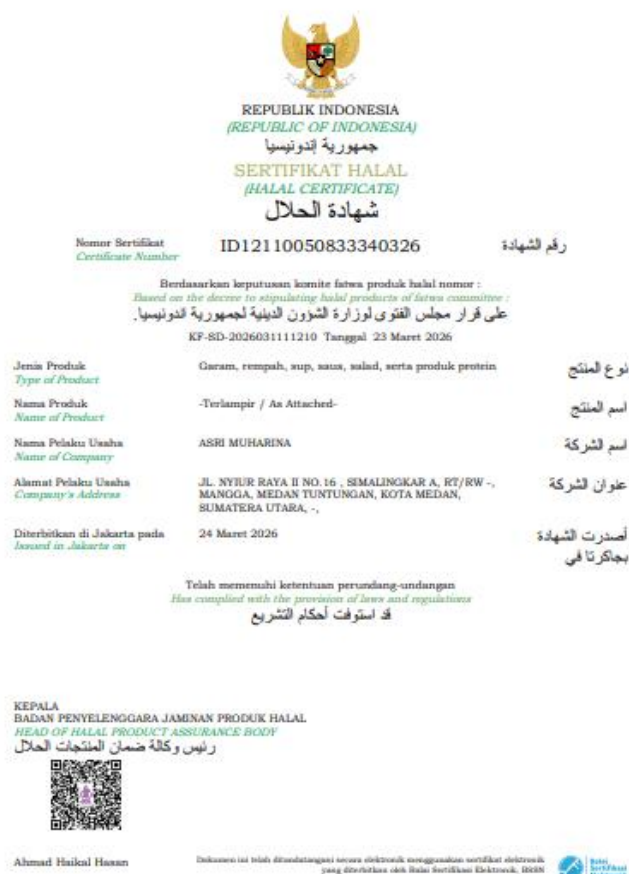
REPUBLIK INDONESIA
(REPUBLIC OF INDONESIA)
جمهورية إندونيسيا
SERTIFIKAT HALAL
(HALAL CERTIFICATE)
شهادة الحلال

Nomor Sertifikat
Certificate Number
ID12110050833340326
رقم الشهادة

Berdasarkan keputusan komite fatwa produk halal nomor :
Based on the decree to stipulating halal products of fatwa committee :
على قرار مجلس الفتوى لوزارة الشؤون الدينية لجمهورية اندونيسيا.
KF-SD-2026031111210 Tanggal 23 Maret 2026

| | | |
|---|---|---|
| Jenis Produk<br>Type of Product | Garam, rempah, sup, saus, salad, serta produk protein | نوع المنتج |
| Nama Produk<br>Name of Product | -Terlampir / As Attached- | اسم المنتج |
| Nama Pelaku Usaha<br>Name of Company | ASRI MUHARINA | اسم الشركة |
| Alamat Pelaku Usaha<br>Company's Address | JL. NYIUR RAYA II NO.16 , SIMALINGKAR A, RT/RW -, MANGGA, MEDAN TUNTUNGAN, KOTA MEDAN, SUMATERA UTARA, -, | عنوان الشركة |
| Diterbitkan di Jakarta pada<br>Issued in Jakarta on | 24 Maret 2026 | أصدرت الشهادة بجاكرتا في |

Telah memenuhi ketentuan perundang-undangan
Has complied with the provision of laws and regulations
قد استوفت أحكام التشريع

KEPALA
BADAN PENYELENGGARA JAMINAN PRODUK HALAL
HEAD OF HALAL PRODUCT ASSURANCE BODY
رئيس وكالة ضمان المنتجات الحلال

Ahmad Haikal Hasan

Dokumen ini telah ditandatangani secara elektronik menggunakan sertifikat elektronik yang diterbitkan oleh Balai Sertifikasi Elektronik, BSSN

Balai Sertifikasi Elektronik